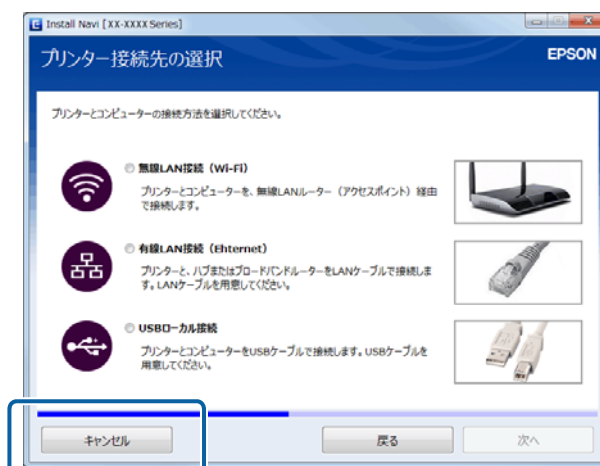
Install Navi [XX-XXXX Series]

プリンター接続先の選択

EPSON

プリンターとコンピューターの接続方法を選択してください。

無線LAN接続（Wi-Fi）

プリンターとコンピューターを、無線LANルーター（アクセスポイント）経由で接続します。

有線LAN接続（Ehternet）

プリンターと、ハブまたはブロードバンドルーターをLANケーブルで接続します。LANケーブルを用意してください。

USBローカル接続

プリンターとコンピューターをUSBケーブルで接続します。USBケーブルを用意してください。

キャンセル

戻る

次へ